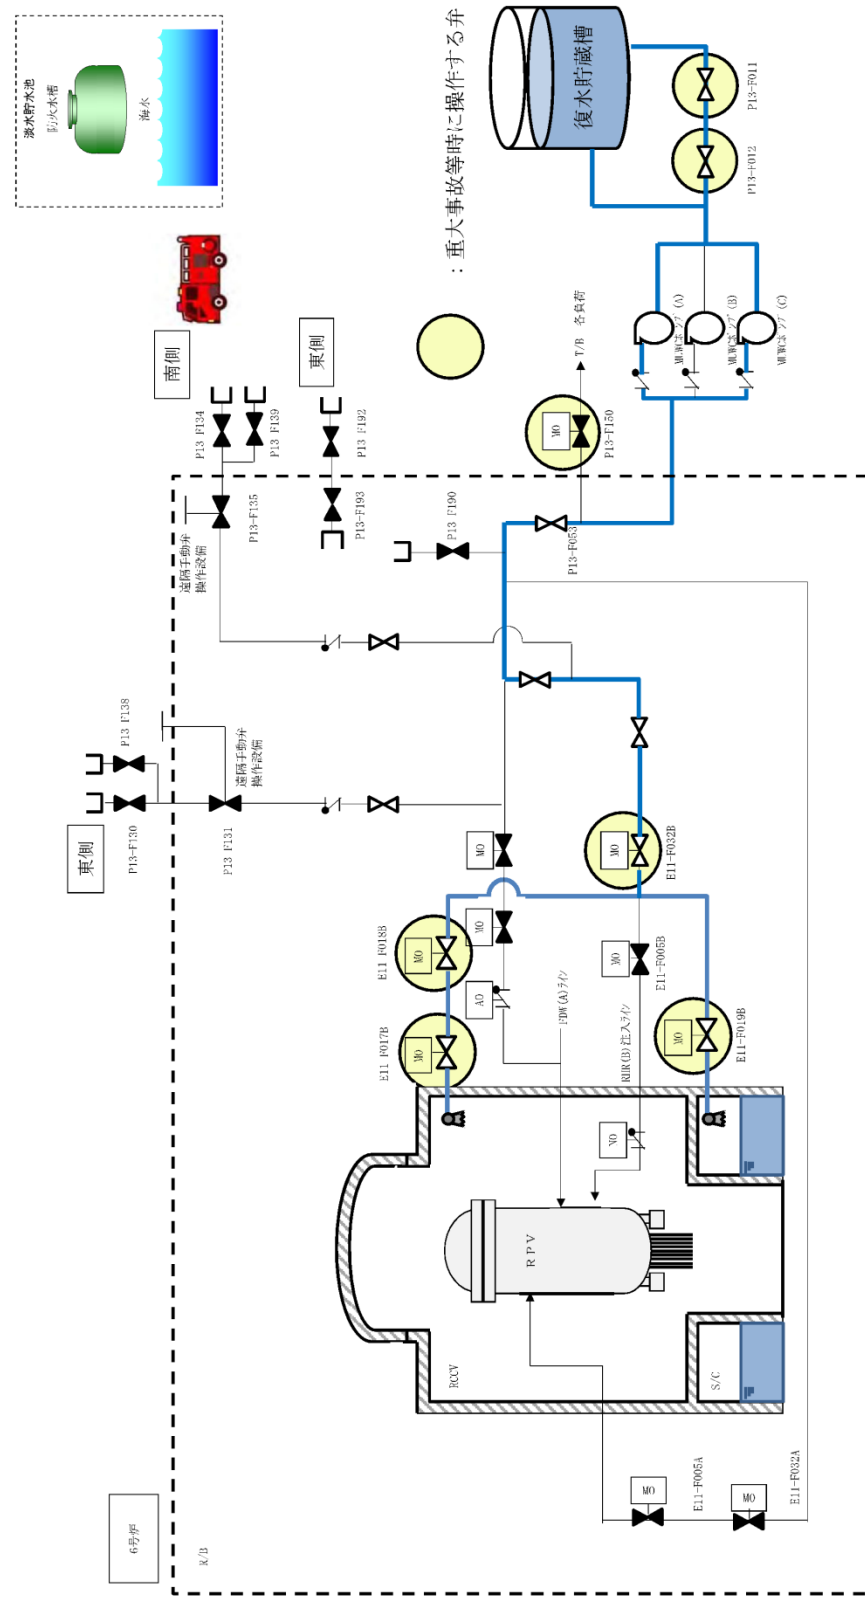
淡水貯水池
防火水槽
海水
：重大事故等時に操作する弁
復水貯蔵槽
P13-F011
P13-F012
MUWCポンプ（A）
MUWCポンプ（B）
MUWCポンプ（C）
T/B　各負荷
P13-F150
MO
南側
東側
P13 F134
P13 F139
P13 F192
P13-F135
P13-F193
P13 F190
P13-F053
遠隔手動弁操作設備
P13 F138
遠隔手動弁操作設備
東側
P13-F130
P13 F131
MO
MO
E11-F032B
E11 F018B
MO
MO
AO
FDW(A)ライン
MO
E11-F005B
RHR(B)注入ライン
E11 F017B
MO
MO
E11-F019B
AO
RPV
RCCV
S/C
MO
E11-F005A
MO
E11-F032A
6号炉
R/B